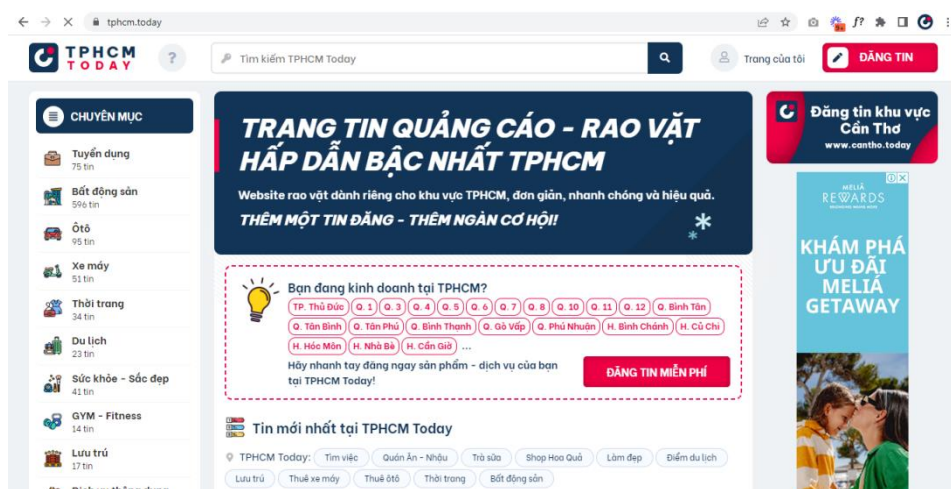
tphcm.today

TPHCM TODAY

?

Tìm kiếm TPHCM Today

Trang của tôi

ĐĂNG TIN

CHUYÊN MỤC

Tuyển dụng
75 tin

Bất động sản
596 tin

Ôtô
95 tin

Xe máy
51 tin

Thời trang
34 tin

Du lịch
23 tin

Sức khỏe - Sắc đẹp
41 tin

GYM - Fitness
14 tin

Lưu trú
17 tin

TRANG TIN QUẢNG CÁO - RAO VẶT HẤP DẪN BẬC NHẤT TPHCM

Website rao vặt dành riêng cho khu vực TPHCM, đơn giản, nhanh chóng và hiệu quả.

THÊM MỘT TIN ĐĂNG - THÊM NGÀN CƠ HỘI!

Bạn đang kinh doanh tại TPHCM?

TP. Thủ Đức Q. 1 Q. 3 Q. 4 Q. 5 Q. 6 Q. 7 Q. 8 Q. 10 Q. 11 Q. 12 Q. Bình Tân Q. Tân Bình Q. Tân Phú Q. Bình Thạnh Q. Gò Vấp Q. Phú Nhuận H. Bình Chánh H. Củ Chi H. Hóc Môn H. Nhà Bè H. Cần Giờ ...

Hãy nhanh tay đăng ngay sản phẩm - dịch vụ của bạn tại TPHCM Today!

ĐĂNG TIN MIỄN PHÍ

Tin mới nhất tại TPHCM Today

TPHCM Today: Tìm việc Quán Ăn - Nhậu Trà sữa Shop Hoa Quả Làm đẹp Điểm du lịch Lưu trú Thuê xe máy Thuê ôtô Thời trang Bất động sản

Đăng tin khu vực Cần Thơ
www.cantho.today

MELIÁ REWARDS

KHÁM PHÁ ƯU ĐÃI MELIÁ GETAWAY